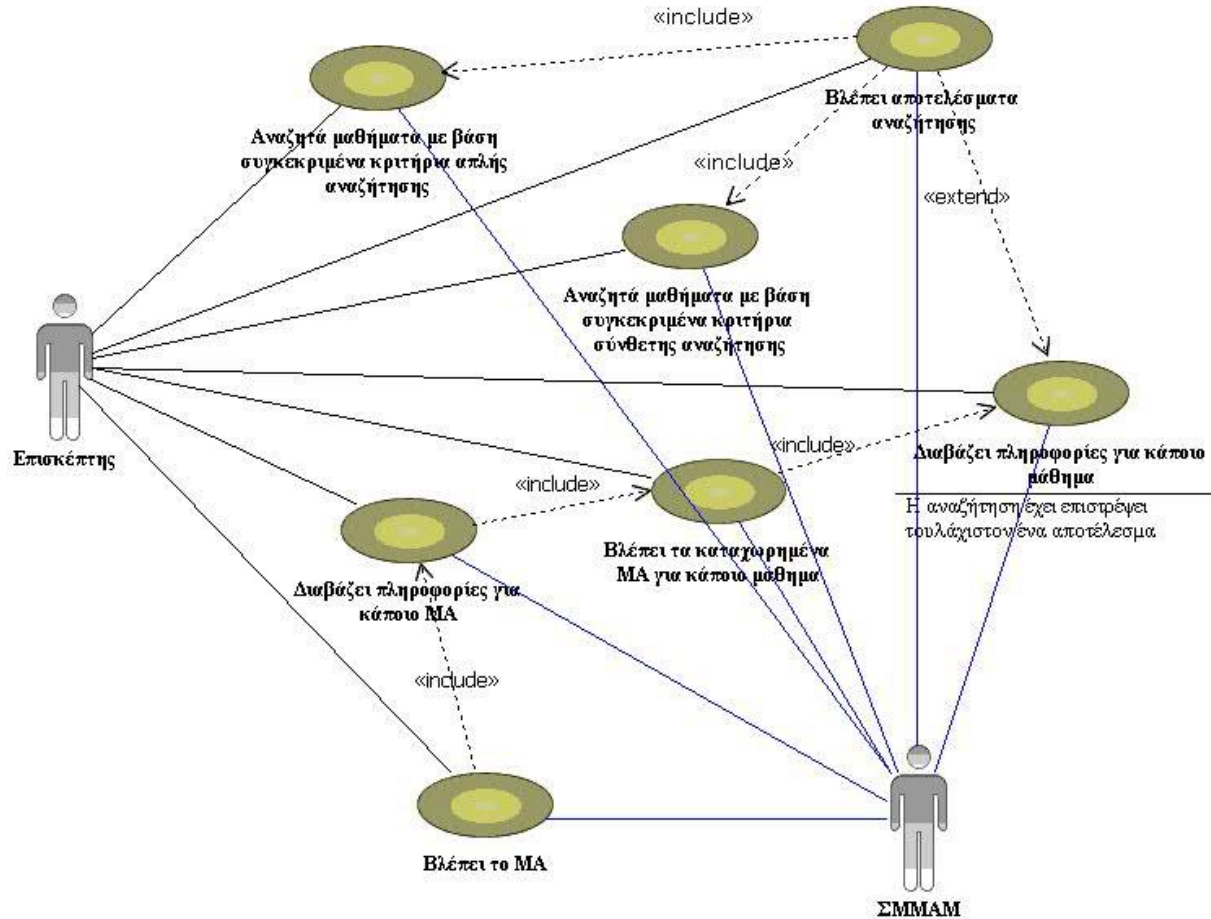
«include»

Βλέπει αποτελέσματα αναζήτησης

Αναζητά μαθήματα με βάση συγκεκριμένα κριτήρια απλής αναζήτησης

«include»

«extend»

Αναζητά μαθήματα με βάση συγκεκριμένα κριτήρια σύνθετης αναζήτησης

Επισκέπτης

Διαβάζει πληροφορίες για κάποιο μάθημα

Η αναζήτηση έχει επιστρέψει τουλάχιστον ένα αποτέλεσμα

«include»

«include»

Βλέπει τα καταχωρημένα ΜΑ για κάποιο μάθημα

Διαβάζει πληροφορίες για κάποιο ΜΑ

«include»

Βλέπει το ΜΑ

ΣΜΜΑΜ